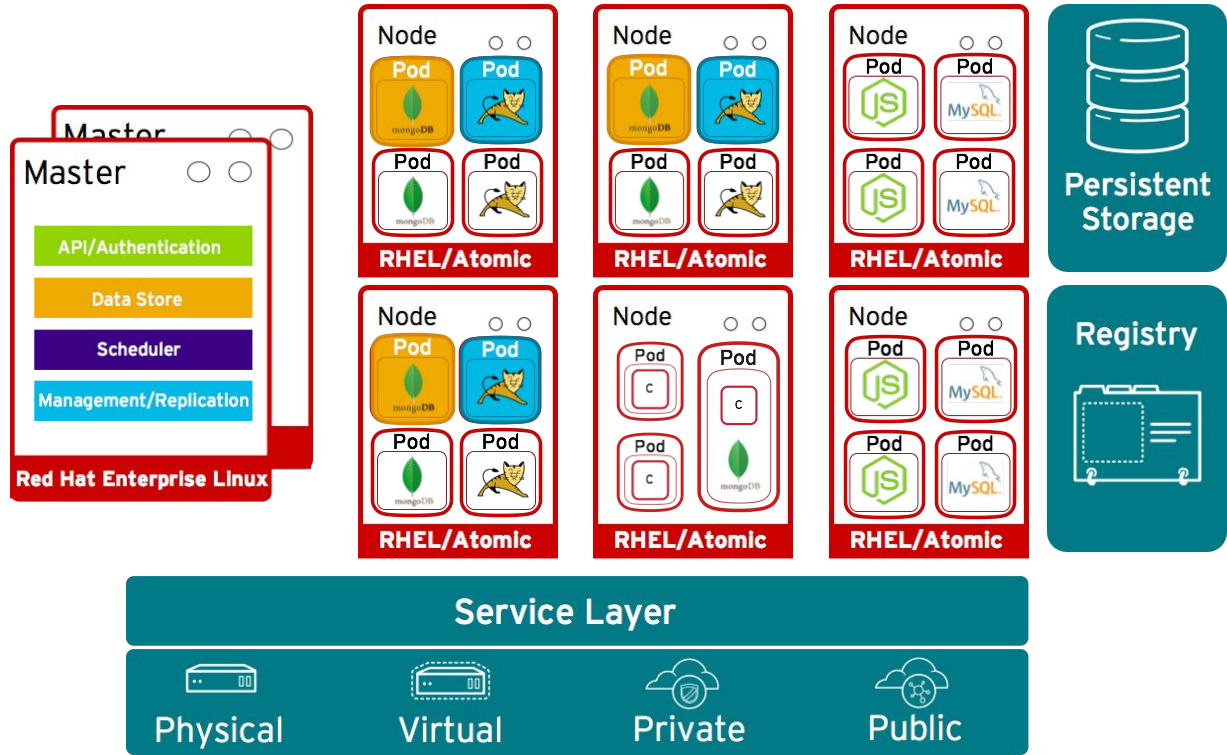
Master

Master

API/Authentication

Data Store

Scheduler

Management/Replication

Red Hat Enterprise Linux

Node

Pod mongoDB

Pod

Pod mongoDB

Pod

RHEL/Atomic

Node

Pod mongoDB

Pod

Pod mongoDB

Pod

RHEL/Atomic

Node

Pod JS

Pod MySQL

Pod JS

Pod MySQL

RHEL/Atomic

Persistent Storage

Node

Pod mongoDB

Pod

Pod mongoDB

Pod

RHEL/Atomic

Node

Pod C

Pod C

Pod C mongoDB

RHEL/Atomic

Node

Pod JS

Pod MySQL

Pod JS

Pod MySQL

RHEL/Atomic

Registry

Service Layer

Physical

Virtual

Private

Public